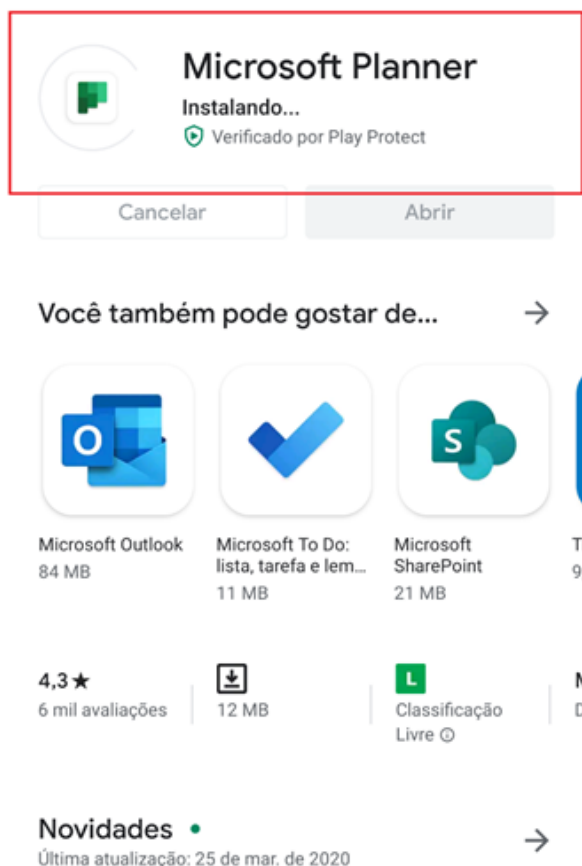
Microsoft Planner
Instalando...
Verificado por Play Protect

Cancelar
Abrir

Você também pode gostar de...

Microsoft Outlook
84 MB

Microsoft To Do: lista, tarefa e lem...
11 MB

Microsoft SharePoint
21 MB

T
9

4,3★
6 mil avaliações

12 MB

L
Classificação Livre

M
D

Novidades •
Última atualização: 25 de mar. de 2020